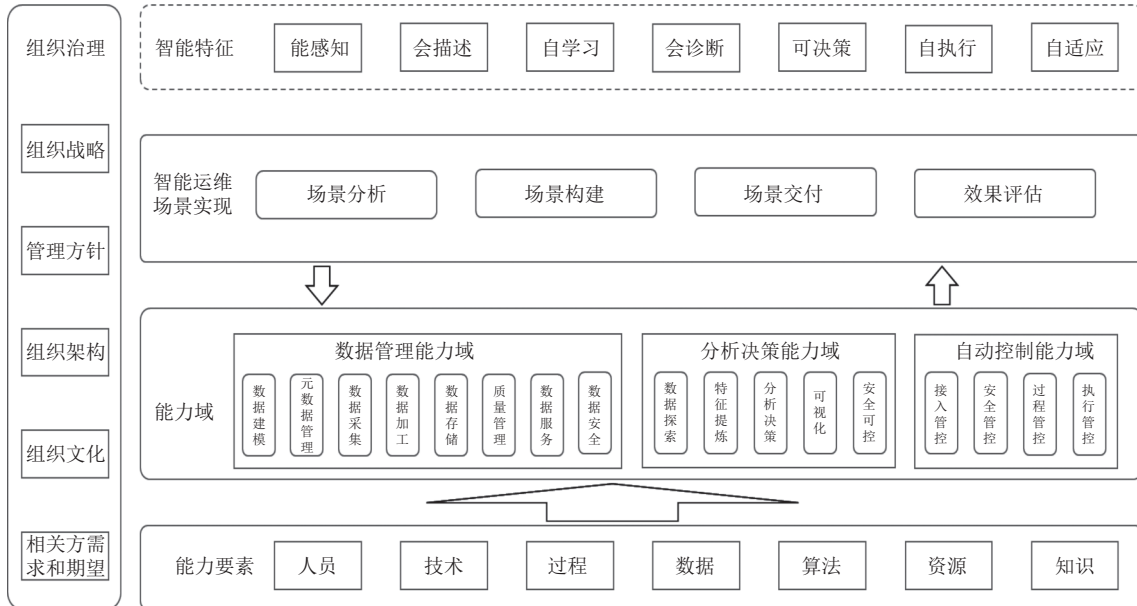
组织治理

组织战略

管理方针

组织架构

组织文化

相关方需求和期望

智能特征 能感知 会描述 自学习 会诊断 可决策 自执行 自适应

智能运维场景实现 场景分析 场景构建 场景交付 效果评估

能力域

数据管理能力域
数据建模 元数据管理 数据采集 数据加工 数据存储 质量管理 数据服务 数据安全

分析决策能力域
数据探索 特征提炼 分析决策 可视化 安全可控

自动控制能力域
接入管控 安全管控 过程管控 执行管控

能力要素 人员 技术 过程 数据 算法 资源 知识